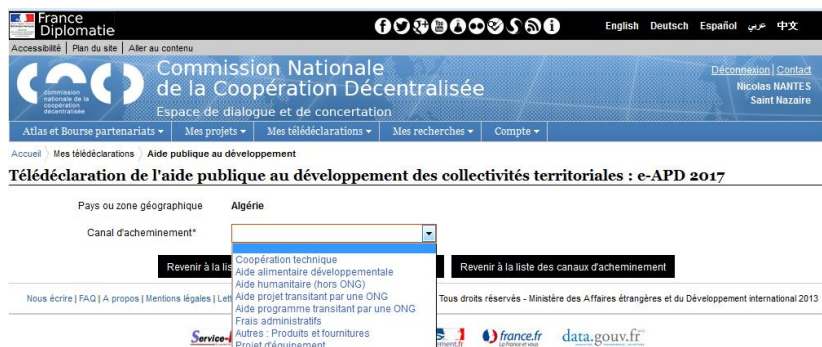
France Diplomatie

English Deutsch Español عربي 中文

Accessibilité | Plan du site | Aller au contenu

commission nationale de la coopération décentralisée

Commission Nationale de la Coopération Décentralisée

Espace de dialogue et de concertation

Déconnexion | Contact

Nicolas NANTES

Saint Nazaire

Atlas et Bourse partenariats ▾ | Mes projets ▾ | Mes télédéclarations ▾ | Mes recherches ▾ | Compte ▾

Accueil 〉 Mes télédéclarations 〉 Aide publique au développement

Télédéclaration de l'aide publique au développement des collectivités territoriales : e-APD 2017

Pays ou zone géographique Algérie

Canal d'acheminement*

Coopération technique
Aide alimentaire développementale
Aide humanitaire (hors ONG)
Aide projet transitant par une ONG
Aide programme transitant par une ONG
Frais administratifs
Autres : Produits et fournitures
Projet d'équipement

Revenir à la lis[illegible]

Revenir à la liste des canaux d'acheminement

Nous écrire | FAQ | A propos | Mentions légales | Lett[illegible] Tous droits réservés - Ministère des Affaires étrangères et du Développement international 2013

Service-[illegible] france.fr La France et vous data.gouv.fr